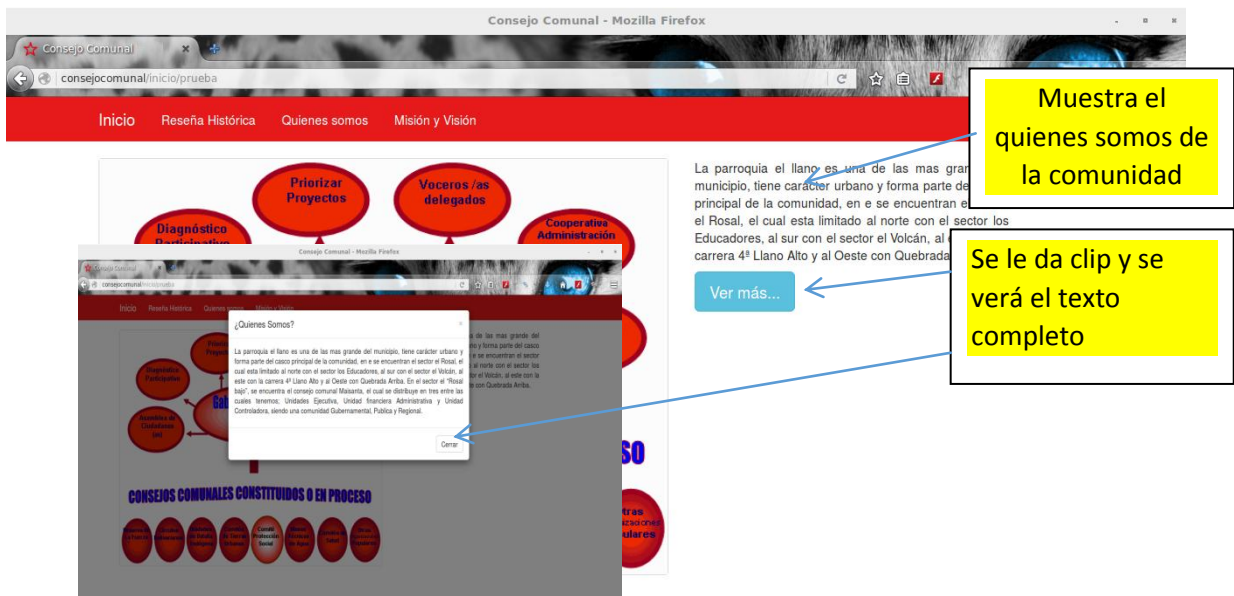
Consejo Comunal - Mozilla Firefox

Consejo Comunal

consejocomunal/inicio/prueba

Inicio Reseña Histórica Quienes somos Misión y Visión

Priorizar Proyectos

Voceros /as delegados

Diagnóstico Participativo

Cooperativa Administración

La parroquia el llano es una de las mas gran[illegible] municipio, tiene carácter urbano y forma parte de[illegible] principal de la comunidad, en e se encuentran e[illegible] el Rosal, el cual esta limitado al norte con el sector los Educadores, al sur con el sector el Volcán, al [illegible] carrera 4ª Llano Alto y al Oeste con Quebrada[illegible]

Ver más...

Muestra el quienes somos de la comunidad

Se le da clip y se verá el texto completo

Consejo Comunal - Mozilla Firefox

consejocomunal/inicio/prueba

Inicio Reseña Histórica Quienes somos Misión y Visión

¿Quienes Somos?

La parroquia el llano es una de las mas grande del municipio, tiene carácter urbano y forma parte del casco principal de la comunidad, en e se encuentran el sector el Rosal, el cual esta limitado al norte con el sector los Educadores, al sur con el sector el Volcán, al este con la carrera 4ª Llano Alto y al Oeste con Quebrada Arriba. En el sector el "Rosal bajo", se encuentra el consejo comunal Maisanta, el cual se distribuye en tres entre las cuales tenemos, Unidades Ejecutiva, Unidad financiera Administrativa y Unidad Controladora, siendo una comunidad Gubernamental, Publica y Regional.

Cerrar

Diagnóstico Participativo

Asamblea de Ciudadanos (as)

CONSEJOS COMUNALES CONSTITUIDOS O EN PROCESO

Comité Protección Social

SO

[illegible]tras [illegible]zaciones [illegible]ulares